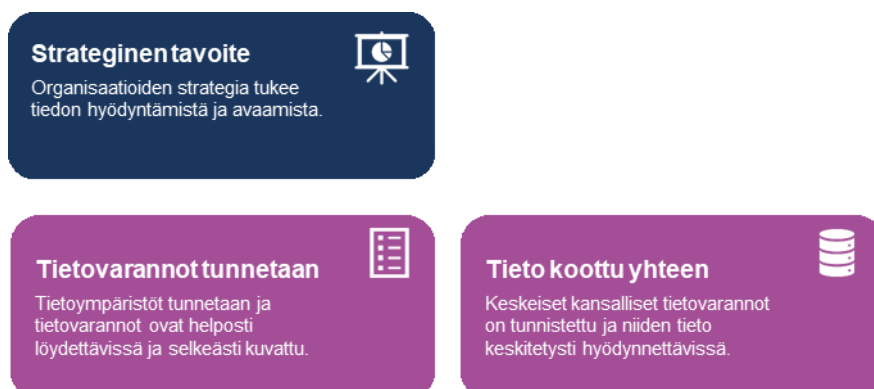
Strateginen tavoite
Organisaatioiden strategia tukee tiedon hyödyntämistä ja avaamista.

Tietovarannot tunnetaan
Tietoympäristöt tunnetaan ja tietovarannot ovat helposti löydettävissä ja selkeästi kuvattu.

Tieto koottu yhteen
Keskeiset kansalliset tietovarannot on tunnistettu ja niiden tieto keskitetysti hyödynnettävissä.